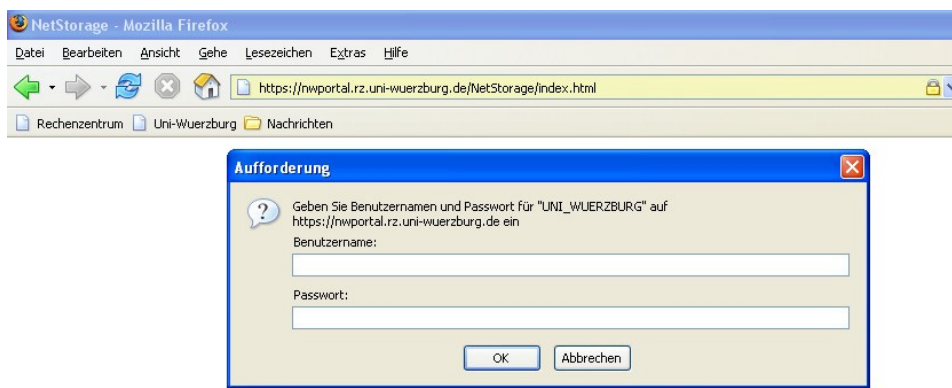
NetStorage - Mozilla Firefox

Datei Bearbeiten Ansicht Gehe Lesezeichen Extras Hilfe

https://nwportal.rz.uni-wuerzburg.de/NetStorage/index.html

Rechenzentrum Uni-Wuerzburg Nachrichten

Aufforderung

Geben Sie Benutzernamen und Passwort für "UNI_WUERZBURG" auf https://nwportal.rz.uni-wuerzburg.de ein

Benutzername:

Passwort:

OK Abbrechen